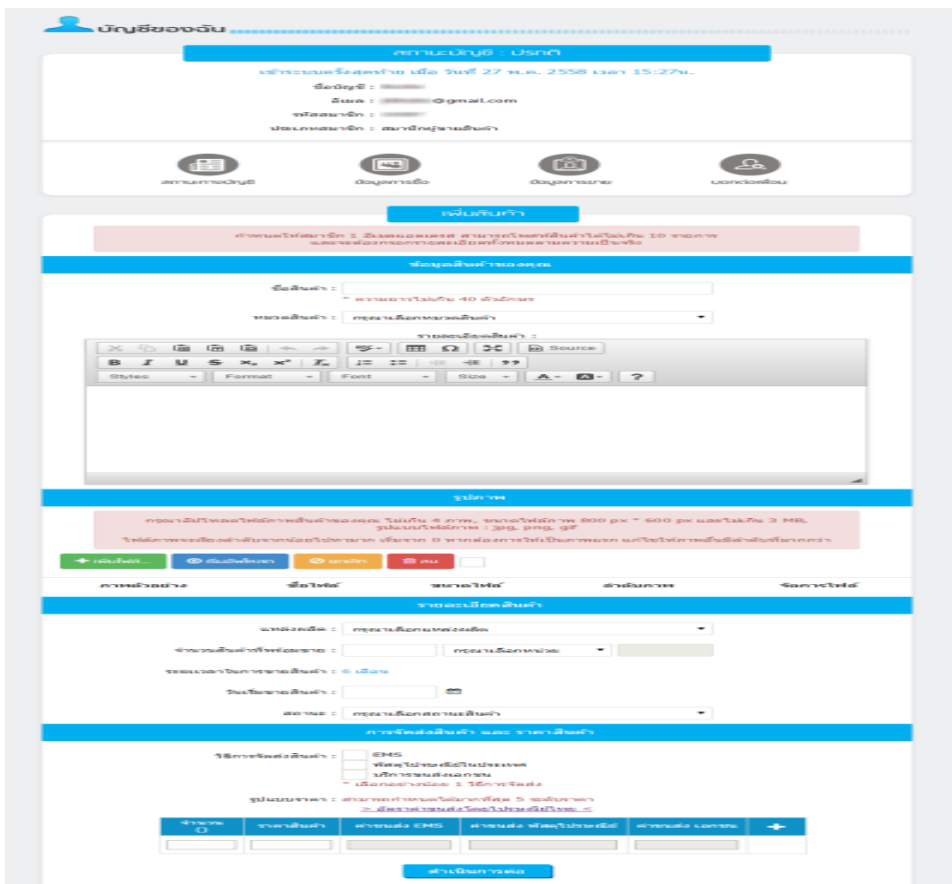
บัญชีของฉัน

สถานะบัญชี : ปรกติ

เข้าระบบครั้งสุดท้าย เมื่อ วันที่ 27 พ.ค. 2558 เวลา 15:27น.

ชื่อบัญชี : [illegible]

อีเมล : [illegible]@gmail.com

รหัสสมาชิก : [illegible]

ประเภทสมาชิก : สมาชิกผู้ขายสินค้า

สถานะภาพบัญชี

ข้อมูลการซื้อ

ข้อมูลการขาย

บอกต่อเพื่อน

เพิ่มสินค้า

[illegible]

ข้อมูลสินค้าของคุณ

ชื่อสินค้า :

* ความยาวไม่เกิน 40 ตัวอักษร

หมวดสินค้า : กรุณาเลือกหมวดสินค้า

รายละเอียดสินค้า :

Source

Styles Format Font Size

รูปภาพ

กรุณาอัปโหลดไฟล์ภาพสินค้าของคุณ ไม่เกิน 4 ภาพ, ขนาดไฟล์ภาพ 800 px * 600 px และไม่เกิน 3 MB, รูปแบบไฟล์ภาพ : jpg, png, gif

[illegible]

เพิ่มไฟล์... เริ่มอัพโหลด ยกเลิก ลบ

ภาพตัวอย่าง | ชื่อไฟล์ | ขนาดไฟล์ | ลำดับภาพ | จัดการไฟล์

รายละเอียดสินค้า

แหล่งผลิต : กรุณาเลือกแหล่งผลิต

จำนวนสินค้าที่พร้อมขาย : กรุณาเลือกหน่วย

ระยะเวลาในการขายสินค้า : 6 เดือน

วันเริ่มขายสินค้า :

สถานะ : กรุณาเลือกสถานะสินค้า

การจัดส่งสินค้า และ ราคาสินค้า

วิธีการจัดส่งสินค้า : EMS
พัสดุไปรษณีย์ในประเทศ
บริการขนส่งเอกชน
* เลือกอย่างน้อย 1 วิธีการจัดส่ง

รูปแบบราคา : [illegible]
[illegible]

| จำนวน 0 | ราคาสินค้า | ค่าขนส่ง EMS | ค่าขนส่ง พัสดุไปรษณีย์ | ค่าขนส่ง เอกชน | + |
|---|---|---|---|---|---|
| | | | | | |

ดำเนินการต่อ